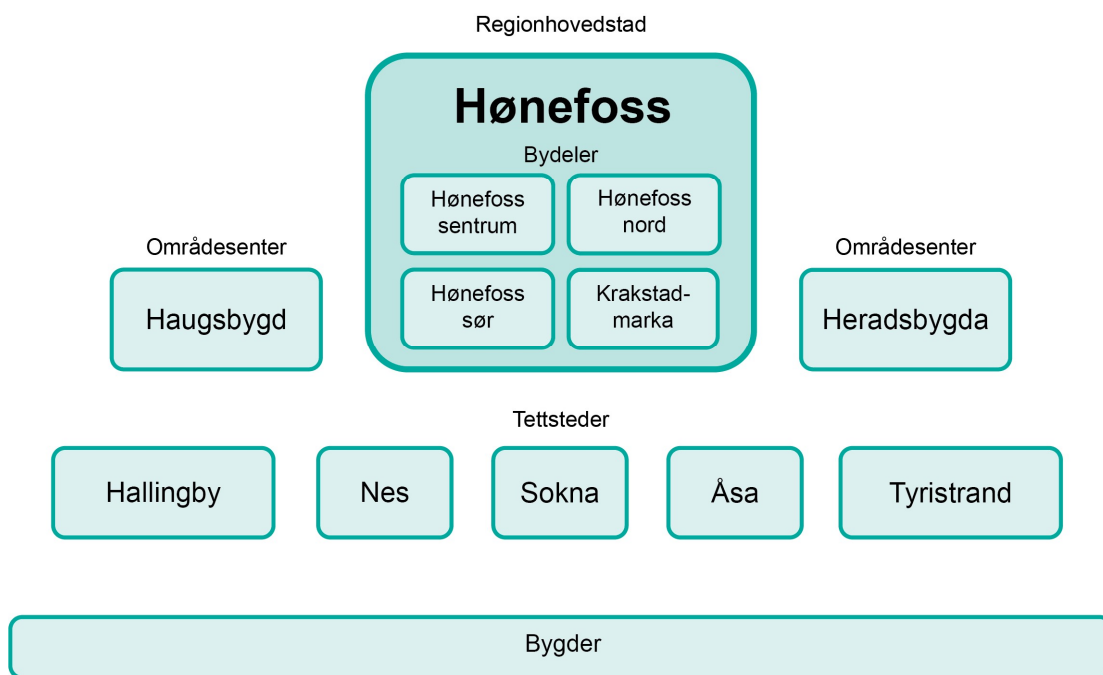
Regionhovedstad

Hønefoss

Bydeler

Hønefoss sentrum

Hønefoss nord

Hønefoss sør

Krakstadmarka

Områdesenter

Haugsbygd

Områdesenter

Heradsbygda

Tettsteder

Hallingby

Nes

Sokna

Åsa

Tyristrand

Bygder